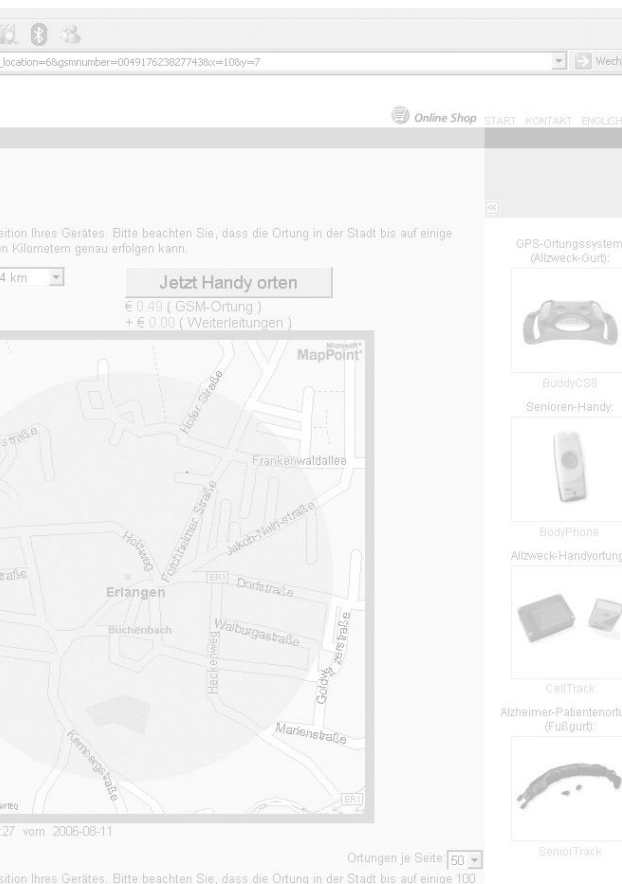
_location=6&gsmnumber=004917623827743&x=10&y=7

Wech

Online Shop START KONTAKT ENGLISH

sition Ihres Gerätes. Bitte beachten Sie, dass die Ortung in der Stadt bis auf einige en Kilometern genau erfolgen kann.

4 km

Jetzt Handy orten

€ 0.49 ( GSM-Ortung )
+ € 0.00 ( Weiterleitungen )

MapPoint

Hofer Straße
straße
Frankenwaldallee
Forchheimer Straße
Hofweg
Jakob-Nein-straße
straße
ER1
Dorfstraße
Erlangen
Buchenbach
Walburgastraße
Heckenweg
Zerstraße
Goldw
Marienstraße
Kemnatenstraße
ER1

27 vom 2006-08-11

Ortungen je Seite: 50

sition Ihres Gerätes. Bitte beachten Sie, dass die Ortung in der Stadt bis auf einige 100

GPS-Ortungssystem (Allzweck-Gurt):

BuddyCS8

Senioren-Handy:

BodyPhone

Allzweck-Handyortung

CellTrack

Alzheimer-Patientenortu (Fußgurt):

SeniorTrack